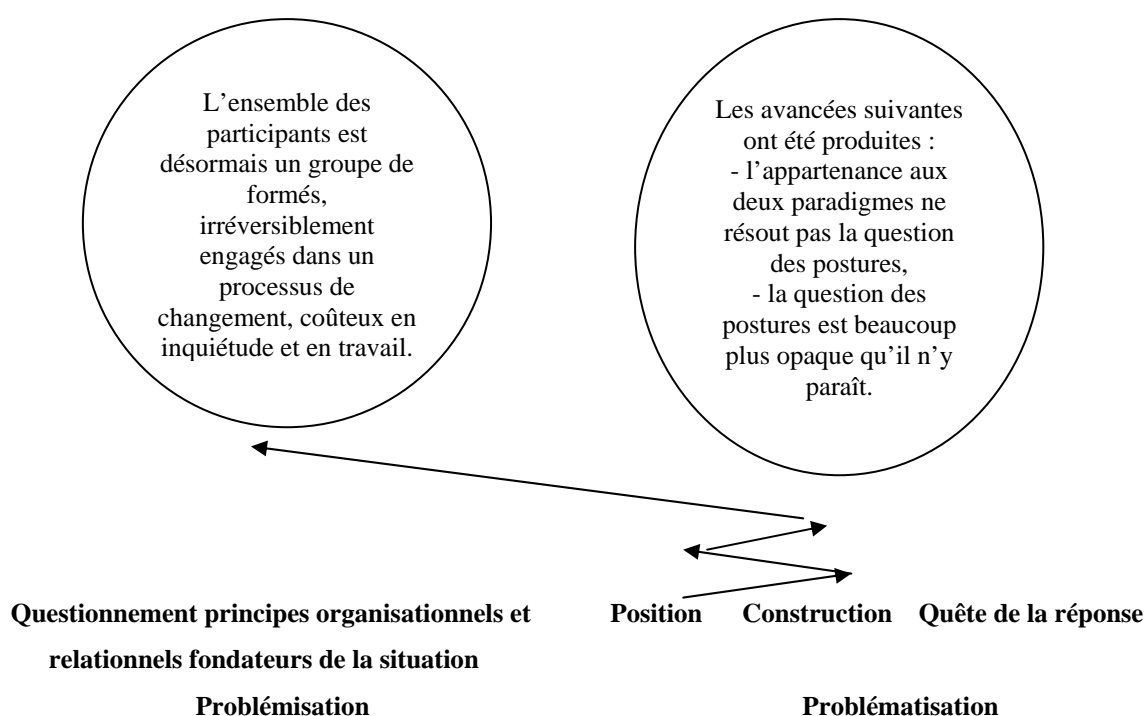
L'ensemble des participants est désormais un groupe de formés, irréversiblement engagés dans un processus de changement, coûteux en inquiétude et en travail.

Les avancées suivantes ont été produites :
- l'appartenance aux deux paradigmes ne résout pas la question des postures,
- la question des postures est beaucoup plus opaque qu'il n'y paraît.

Questionnement principes organisationnels et relationnels fondateurs de la situation

Problémisation

Position Construction Quête de la réponse

Problématisation